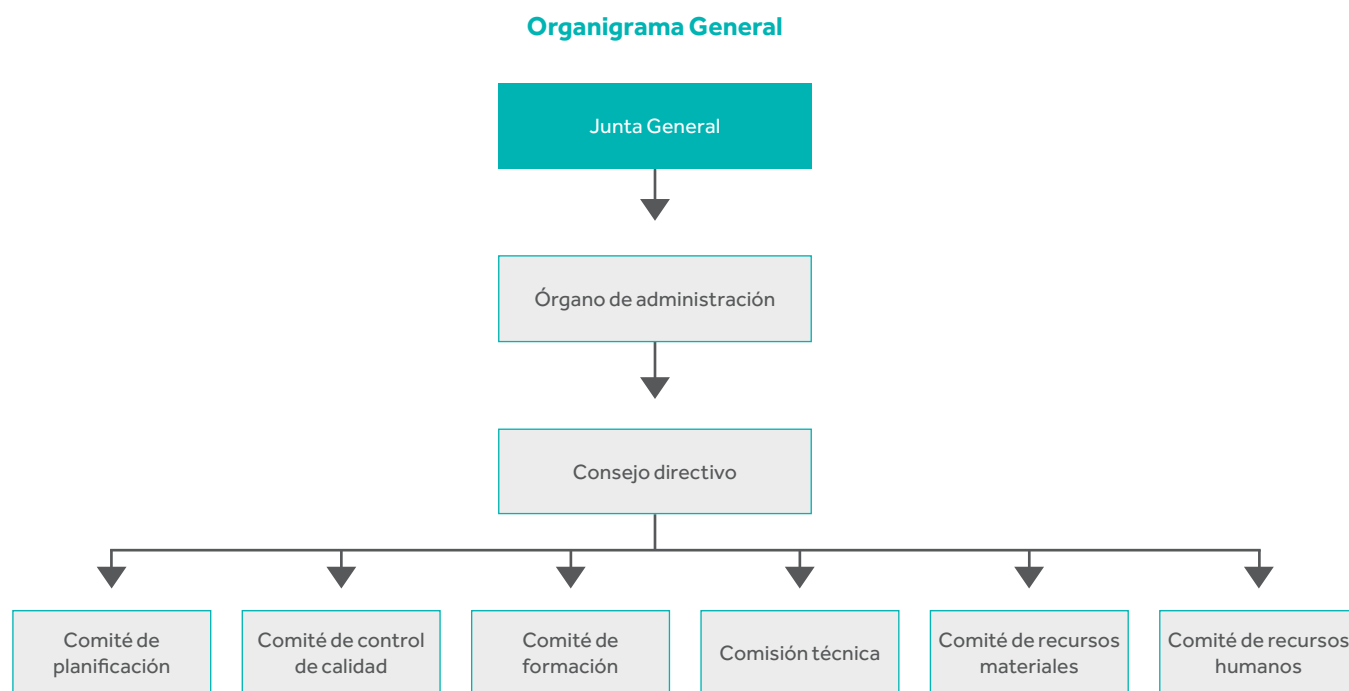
Organigrama General

Junta General

Órgano de administración

Consejo directivo

Comité de planificación

Comité de control de calidad

Comité de formación

Comisión técnica

Comité de recursos materiales

Comité de recursos humanos